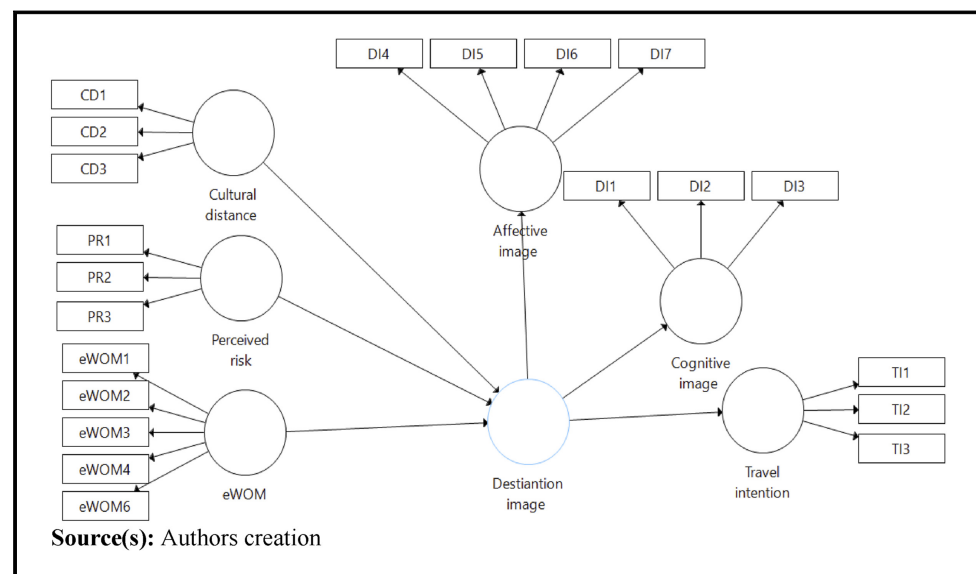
DI4
DI5
DI6
DI7

CD1
CD2
CD3
Cultural distance

Affective image

DI1
DI2
DI3

PR1
PR2
PR3
Perceived risk

Cognitive image

eWOM1
eWOM2
eWOM3
eWOM4
eWOM6
eWOM

Destiantion image

TI1
TI2
TI3
Travel intention

**Source(s):** Authors creation